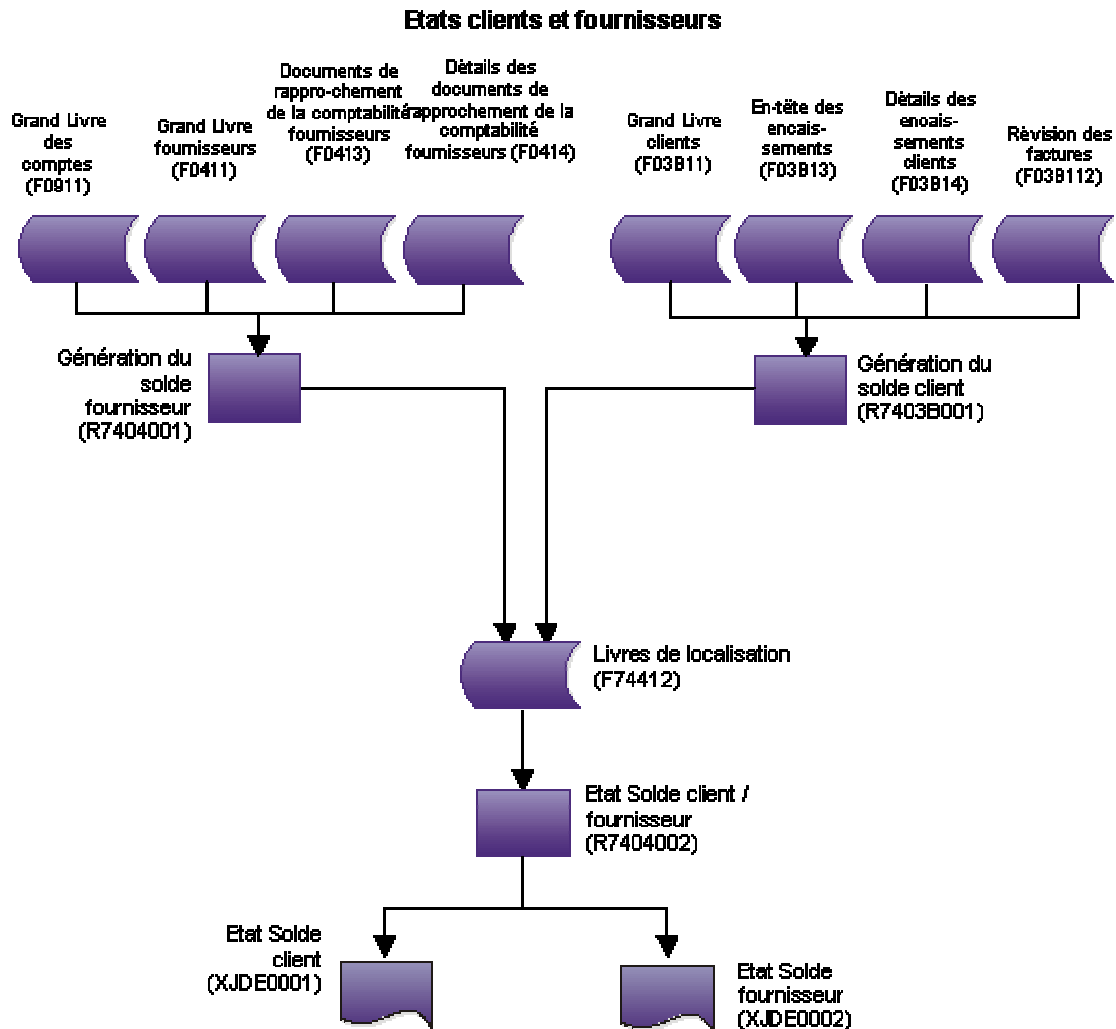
Etats clients et fournisseurs

Grand Livre des comptes (F0911)

Grand Livre fournisseurs (F0411)

Documents de rappro-chement de la comptabilité fournisseurs (F0413)

Détails des documents de rapprochement de la comptabilité fournisseurs (F0414)

Grand Livre clients (F03B11)

En-tête des encais-sements (F03B13)

Détails des encais-sements clients (F03B14)

Révision des factures (F03B112)

Génération du solde fournisseur (R7404001)

Génération du solde client (R7403B001)

Livres de localisation (F74412)

Etat Solde client / fournisseur (R7404002)

Etat Solde client (XJDE0001)

Etat Solde fournisseur (XJDE0002)